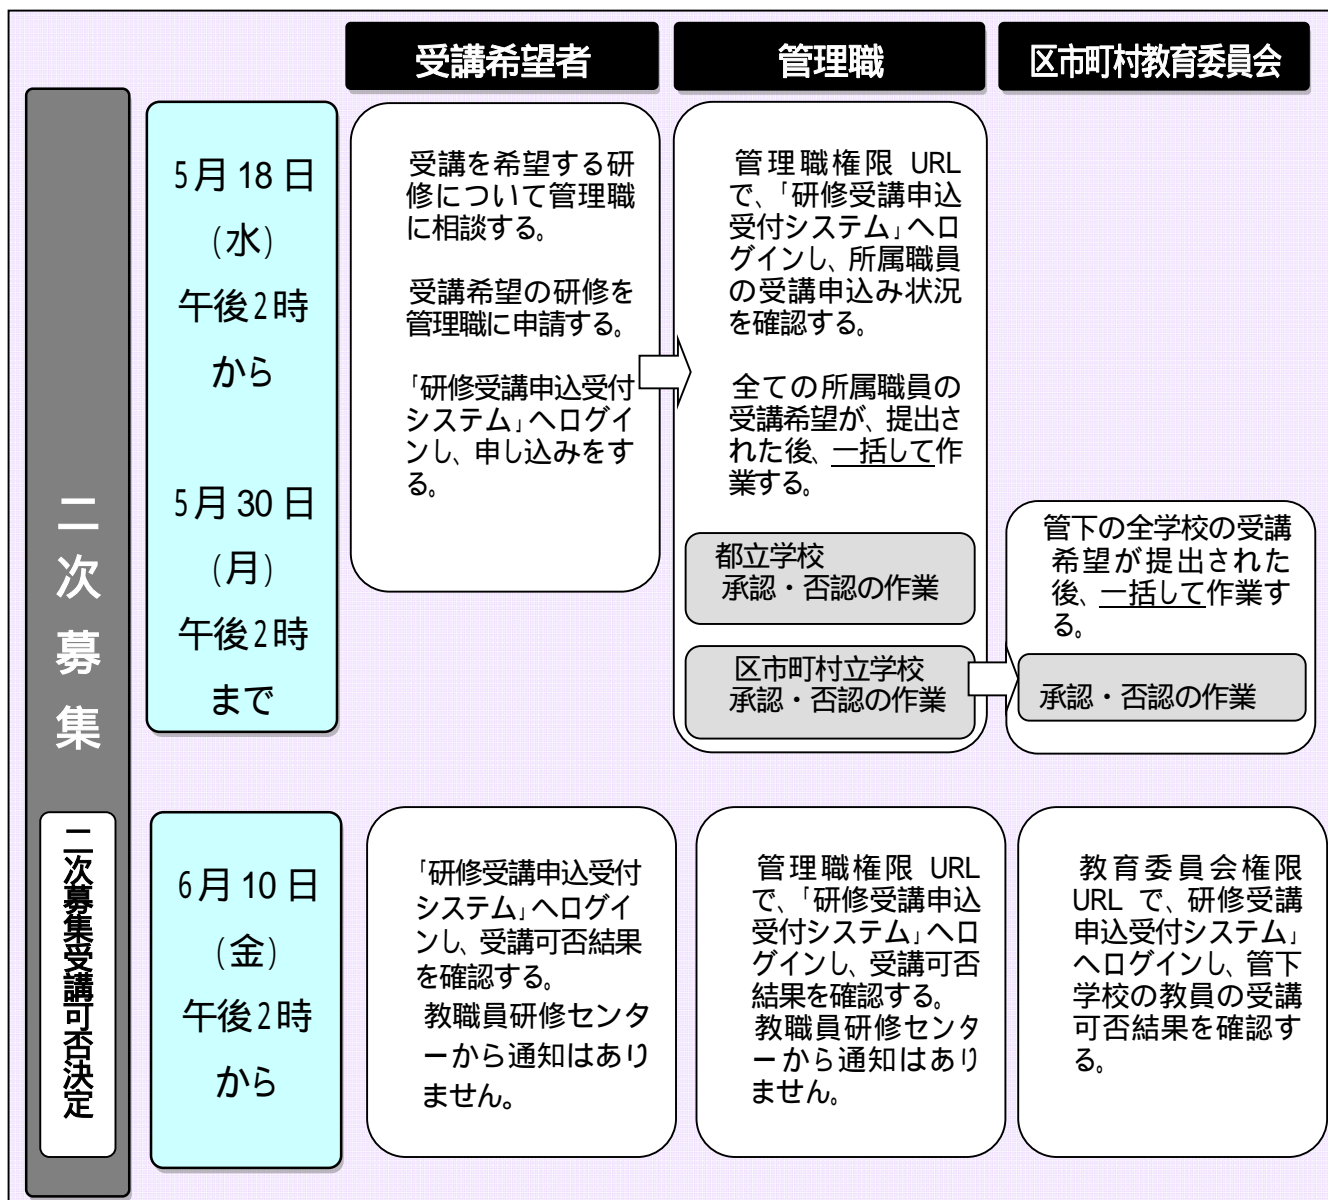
受講希望者

管理職

区市町村教育委員会

二次募集

5月18日（水）午後2時から

5月30日（月）午後2時まで

受講を希望する研修について管理職に相談する。

受講希望の研修を管理職に申請する。

「研修受講申込受付システム」へログインし、申し込みをする。

管理職権限 URLで、「研修受講申込受付システム」へログインし、所属職員の受講申込み状況を確認する。

全ての所属職員の受講希望が、提出された後、一括して作業する。

都立学校
承認・否認の作業

区市町村立学校
承認・否認の作業

管下の全学校の受講希望が提出された後、一括して作業する。

承認・否認の作業

二次募集受講可否決定

6月10日（金）午後2時から

「研修受講申込受付システム」へログインし、受講可否結果を確認する。
教職員研修センターから通知はありません。

管理職権限 URLで、「研修受講申込受付システム」へログインし、受講可否結果を確認する。
教職員研修センターから通知はありません。

教育委員会権限URLで、研修受講申込受付システム」へログインし、管下学校の教員の受講可否結果を確認する。